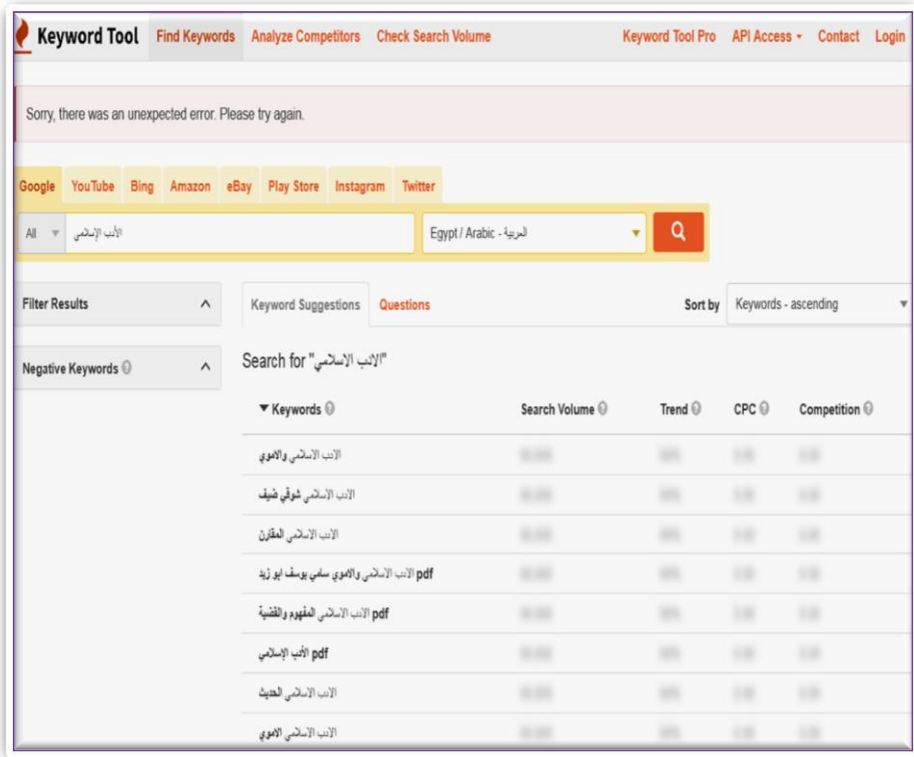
Keyword Tool Find Keywords Analyze Competitors Check Search Volume Keyword Tool Pro API Access Contact Login

Sorry, there was an unexpected error. Please try again.

Google YouTube Bing Amazon eBay Play Store Instagram Twitter

All الأدب الإسلامي Egypt / Arabic - العربية

Filter Results

Negative Keywords

Keyword Suggestions Questions Sort by Keywords - ascending

Search for "الادب الاسلامي"

| Keywords | Search Volume | Trend | CPC | Competition |
|---|---|---|---|---|
| الادب الاسلامي والاموي | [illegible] | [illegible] | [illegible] | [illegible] |
| الادب الاسلامي شوقي ضيف | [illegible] | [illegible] | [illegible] | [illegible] |
| الادب الاسلامي المقارن | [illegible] | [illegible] | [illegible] | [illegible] |
| الادب الاسلامي والاموي سامي يوسف ابو زيد pdf | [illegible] | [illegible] | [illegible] | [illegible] |
| الادب الاسلامي المفهوم والقضية pdf | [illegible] | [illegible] | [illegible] | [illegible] |
| الأدب الإسلامي pdf | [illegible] | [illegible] | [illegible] | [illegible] |
| الادب الاسلامي الحديث | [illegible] | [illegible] | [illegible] | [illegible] |
| الادب الاسلامي الاموي | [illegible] | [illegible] | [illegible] | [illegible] |